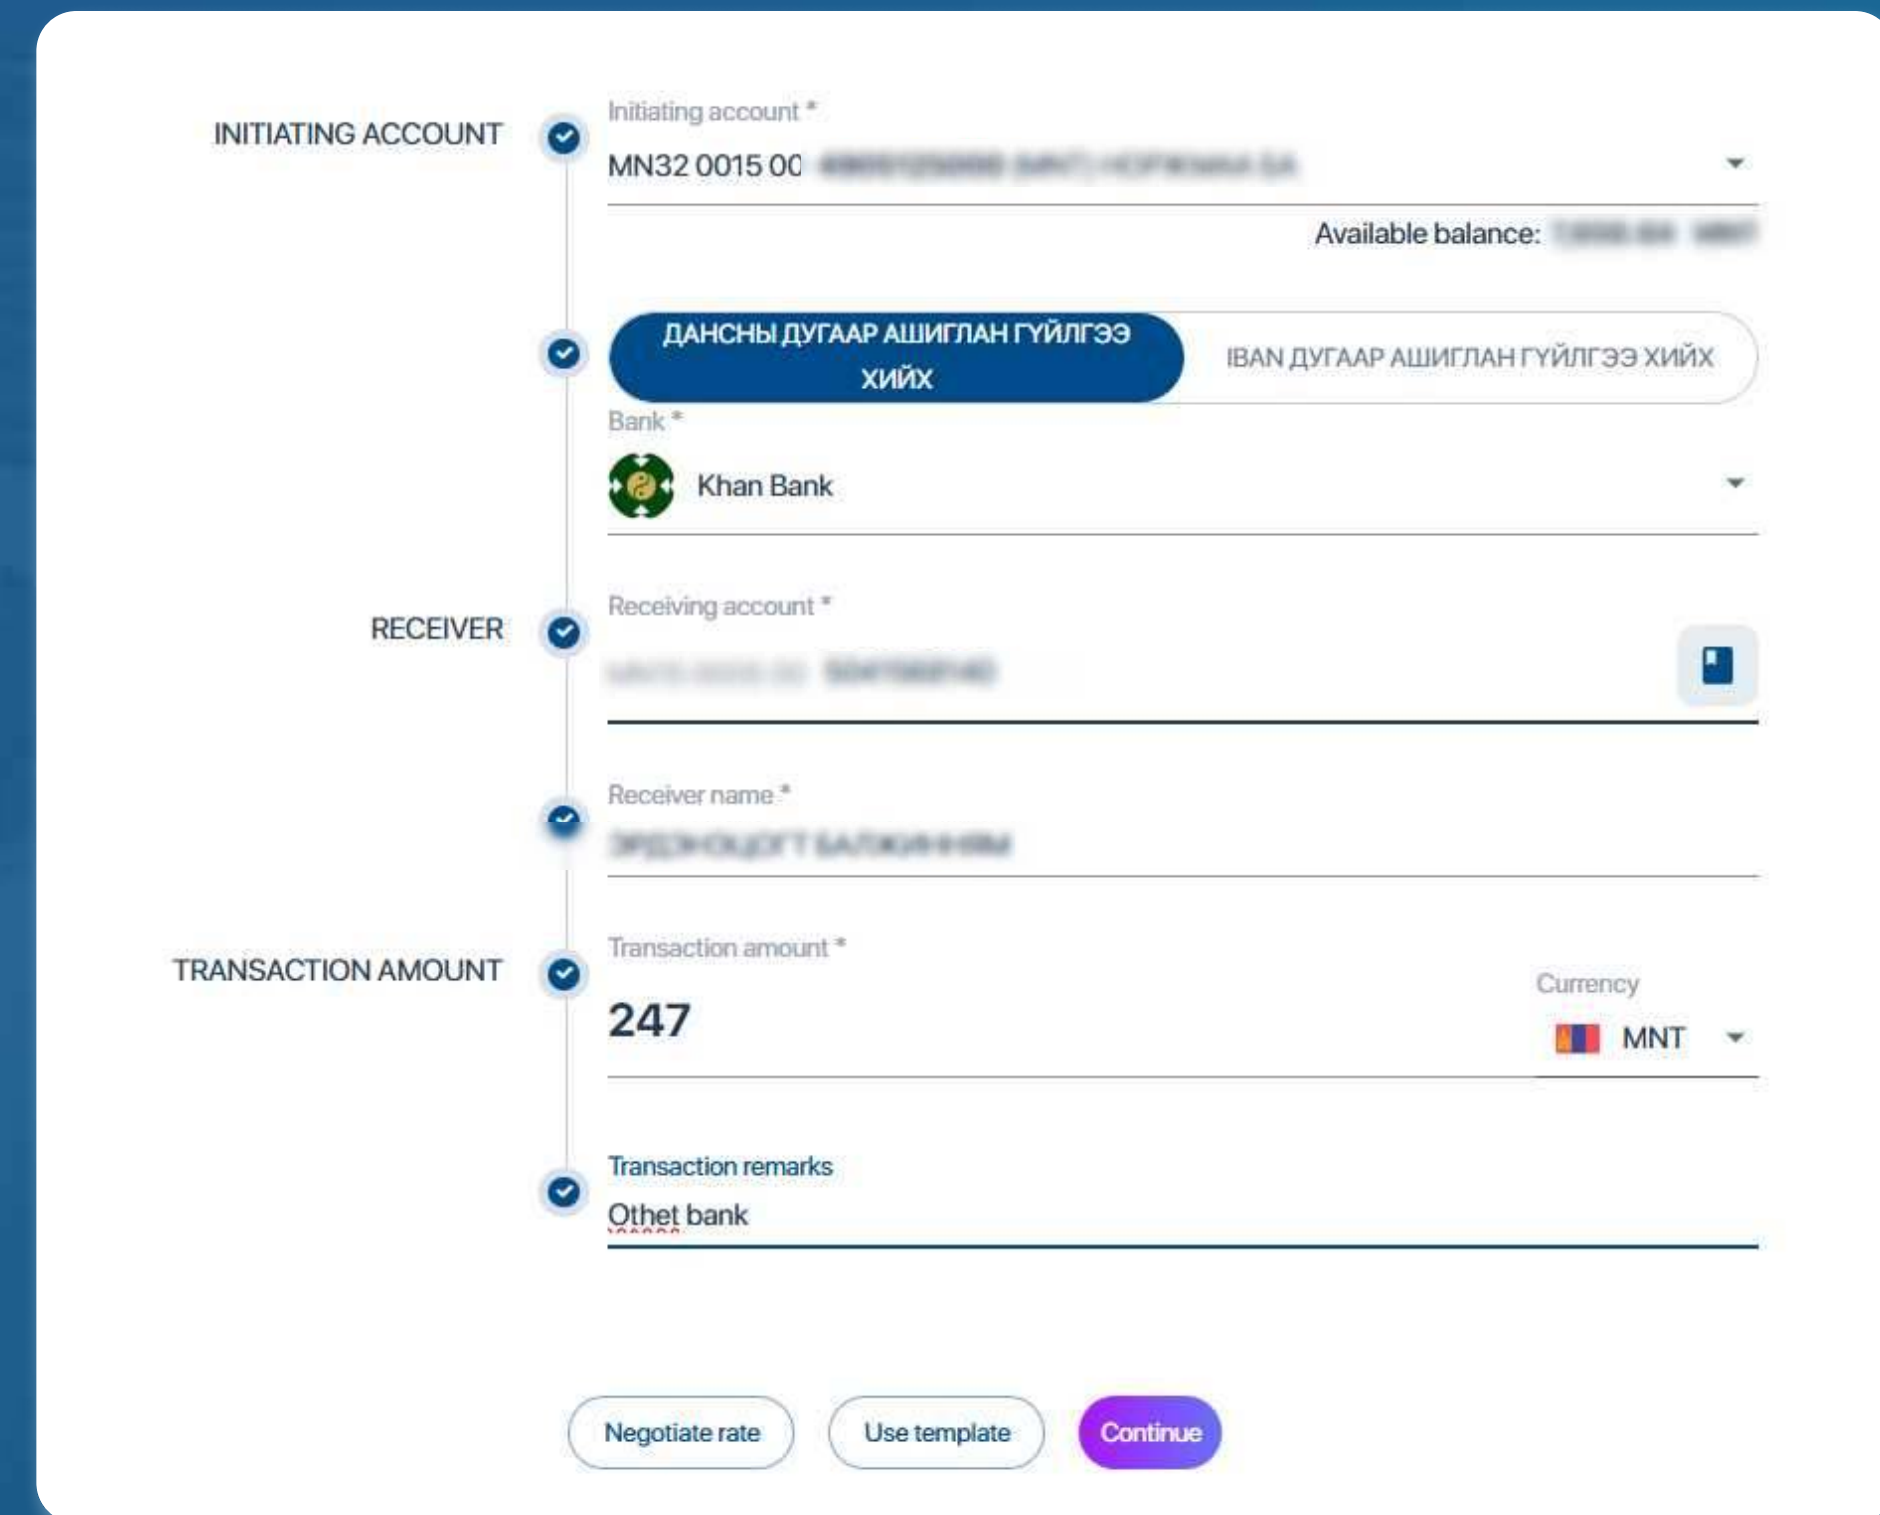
INITIATING ACCOUNT

Initiating account *

MN32 0015 00 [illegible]

Available balance: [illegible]

ДАНСНЫ ДУГААР АШИГЛАН ГҮЙЛГЭЭ ХИЙХ

IBAN ДУГААР АШИГЛАН ГҮЙЛГЭЭ ХИЙХ

Bank *

Khan Bank

RECEIVER

Receiving account *

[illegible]

Receiver name *

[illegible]

TRANSACTION AMOUNT

Transaction amount *

247

Currency

MNT

Transaction remarks

Othet bank

Negotiate rate

Use template

Continue